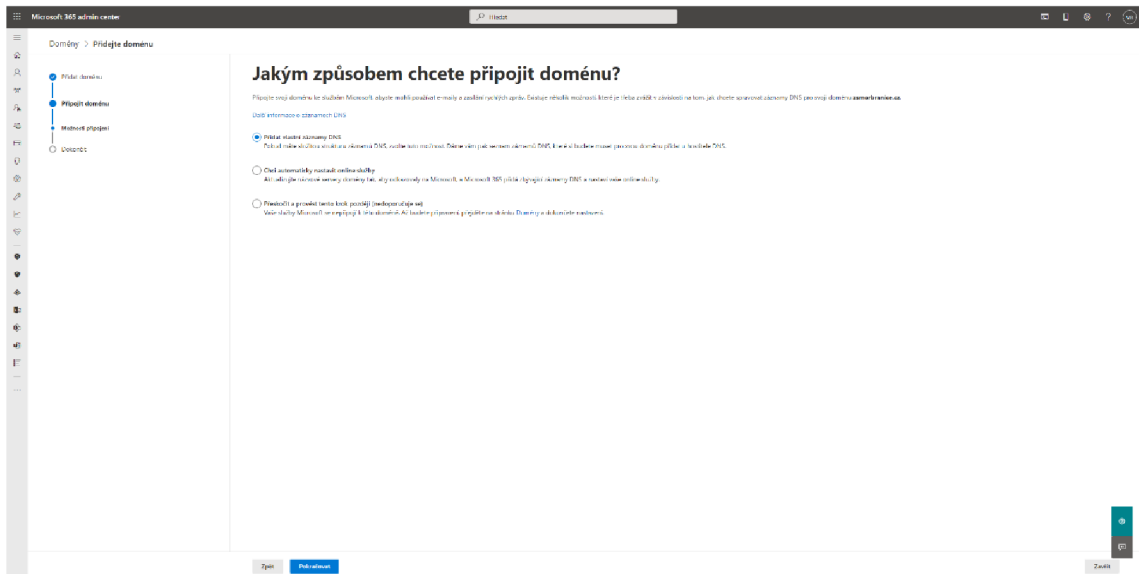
Microsoft 365 admin center

Hledat

Domény > Přidejte doménu

Přidat doménu

Připojit doménu

Možnosti připojení

Dokončit

Jakým způsobem chcete připojit doménu?

Připojte svoji doménu ke službám Microsoft, abyste mohli používat e-maily a zasílání rychlých zpráv. Existuje několik možností které je třeba zvážit v závislosti na tom jak chcete spravovat záznamy DNS pro svoji doménu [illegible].

Další informace o záznamech DNS

Přidat vlastní záznamy DNS
Pokud máte složitou strukturu záznamů DNS, zvolte tuto možnost. Dáme vám pak seznam záznamů DNS, které si budete muset pro svou doménu přidat u hostitele DNS.

Další automaticky nastavit online služby
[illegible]

Přeskočit a provést tento krok později (nedoporučuje se)
Vaše služby Microsoft se nepřipojí k této doméně. Až budete připraveni, přejděte na stránku Domény a dokončete nastavení.

Zpět

Pokračovat

Zavřít